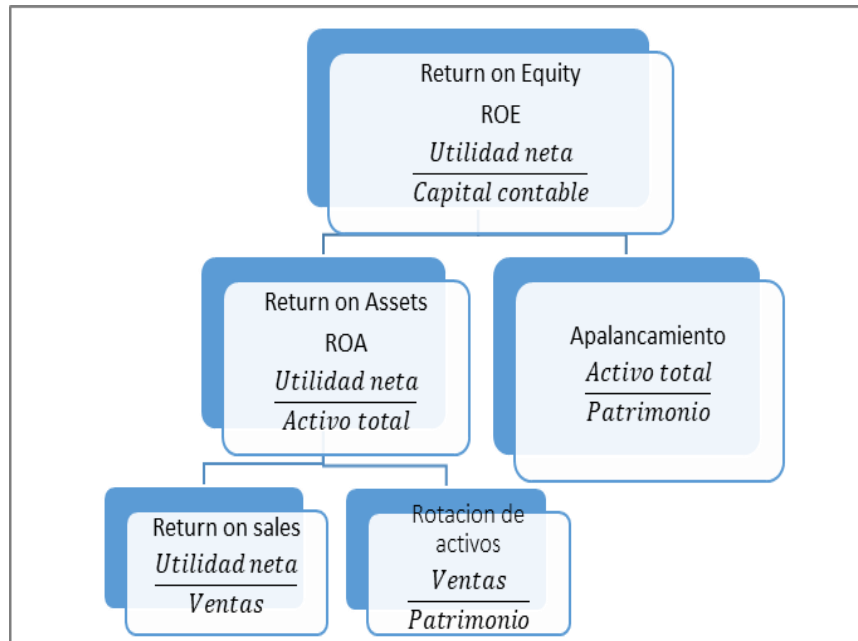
Return on Equity
ROE
$\frac{Utilidad\ neta}{Capital\ contable}$

Return on Assets
ROA
$\frac{Utilidad\ neta}{Activo\ total}$

Apalancamiento
$\frac{Activo\ total}{Patrimonio}$

Return on sales
$\frac{Utilidad\ neta}{Ventas}$

Rotacion de activos
$\frac{Ventas}{Patrimonio}$